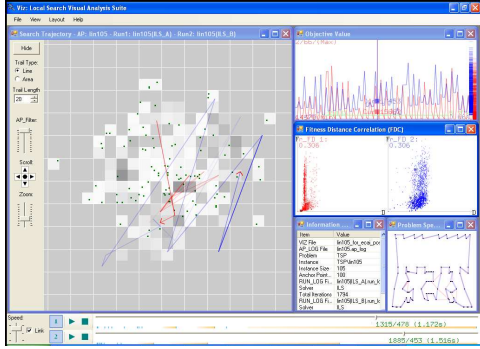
Viz: Local Search Visual Analysis Suite

File View Layout Help

Search Trajectory - AP: lin105 - Run1: lin105(ILS_A) - Run2: lin105(ILS_B)

Hide

Trail Type:

Line

Area

Trail Length

20

AP_Filter:

Scroll:

Zoom:

Objective Value

Fitness Distance Correlation (FDC)

Information

| Item | Value |
|---|---|
| VIZ File | lin105_for_ecai_pos |
| AP_LOG File | lin105.ap_log |
| Problem | TSP |
| Instance | TSP\lin105 |
| Instance Size | 105 |
| Anchor Point... | 100 |
| RUN_LOG Fi... | lin105(ILS_A).run_k |
| Solver | ILS |
| Total Iterations | 1784 |
| RUN_LOG Fi... | lin105(ILS_B).run_k |
| Solver | ILS |

Problem Spe...

Speed:

Link

1

2

1315/476 (1.172s)

1885/453 (1.516s)